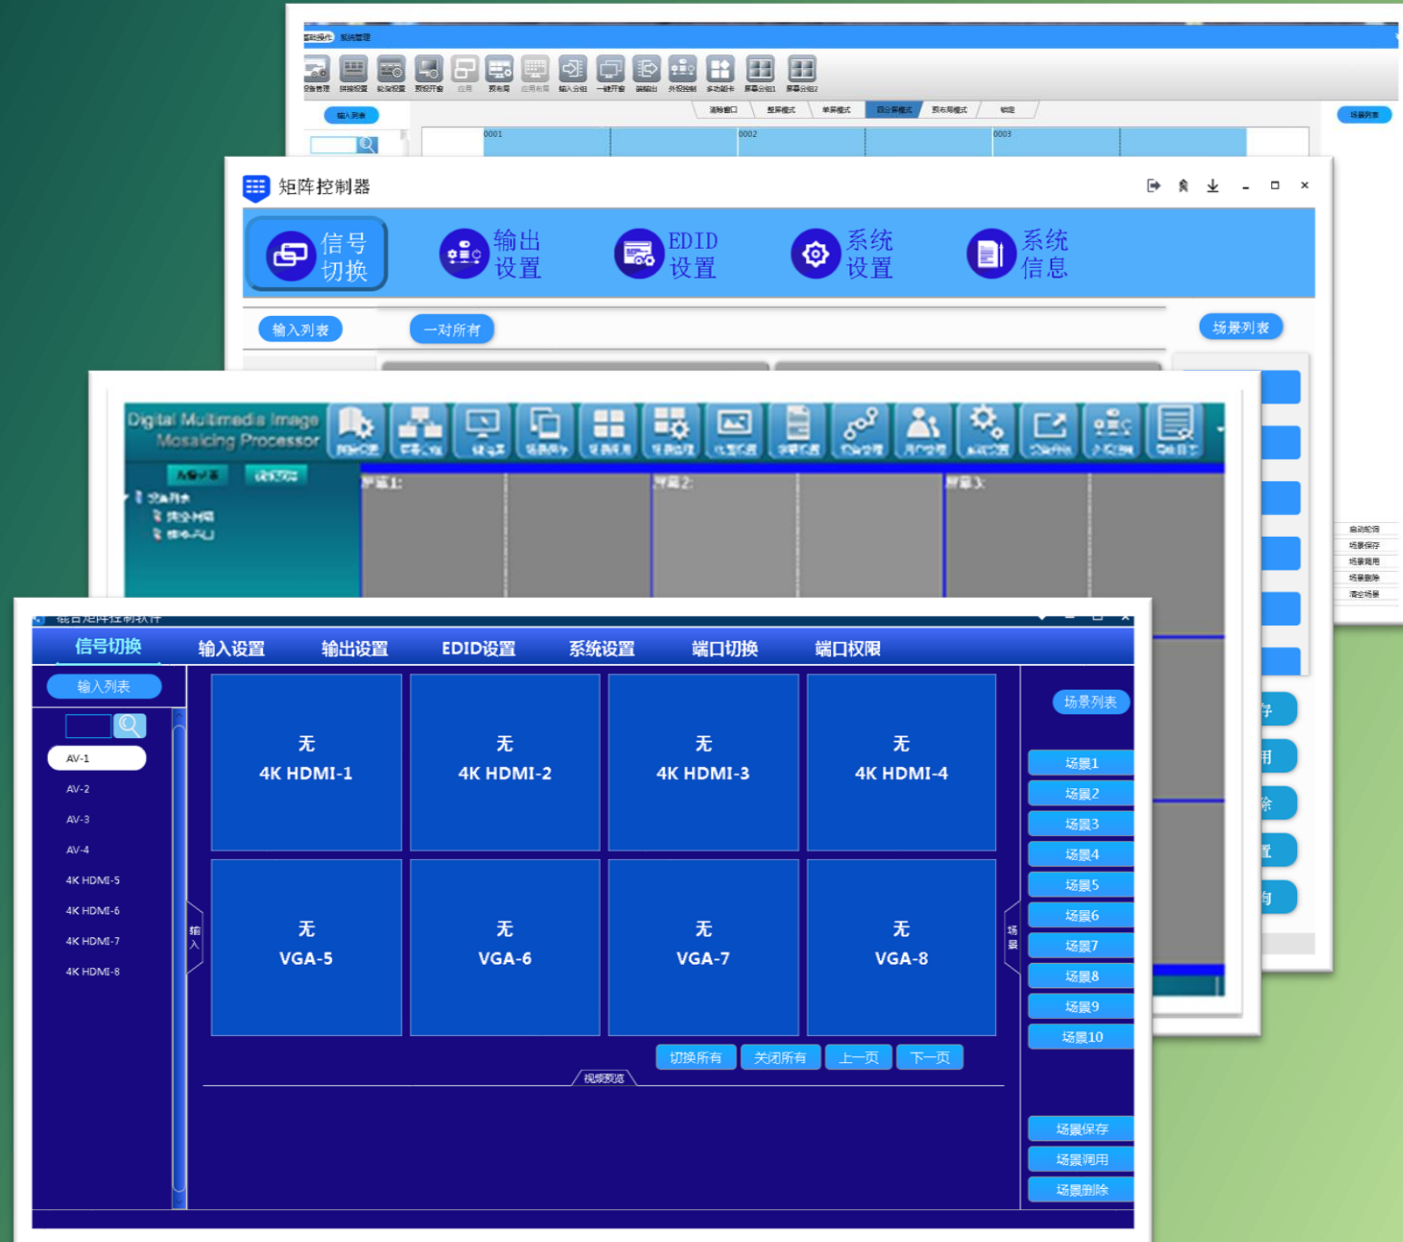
基础操作 系统管理

设备管理 拼接设置 轮巡设置 预览开窗 应用 预布局 应用布局 输入分组 一键开窗 漫游出 外投控制 多功能卡 屏幕分组1 屏幕分组2

输入列表

清除窗口 整屏模式 单屏模式 四分屏模式 预布局模式 锁定

0001 0002 0003

场景列表

矩阵控制器

信号切换 输出设置 EDID设置 系统设置 系统信息

输入列表 一对所有 场景列表

Digital Multimedia Image Mosaicing Processor

屏幕1: 屏幕2: 屏幕3:

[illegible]

信号切换 输入设置 输出设置 EDID设置 系统设置 端口切换 端口权限

输入列表

AV-1
AV-2
AV-3
AV-4
4K HDMI-5
4K HDMI-6
4K HDMI-7
4K HDMI-8

输入

| 无 4K HDMI-1 | 无 4K HDMI-2 | 无 4K HDMI-3 | 无 4K HDMI-4 |
|---|---|---|---|
| 无 VGA-5 | 无 VGA-6 | 无 VGA-7 | 无 VGA-8 |

切换所有 关闭所有 上一页 下一页

视频预览

场景

场景列表
场景1
场景2
场景3
场景4
场景5
场景6
场景7
场景8
场景9
场景10

场景保存
场景调用
场景删除

启动轮询
场景保存
场景调用
场景删除
清空场景